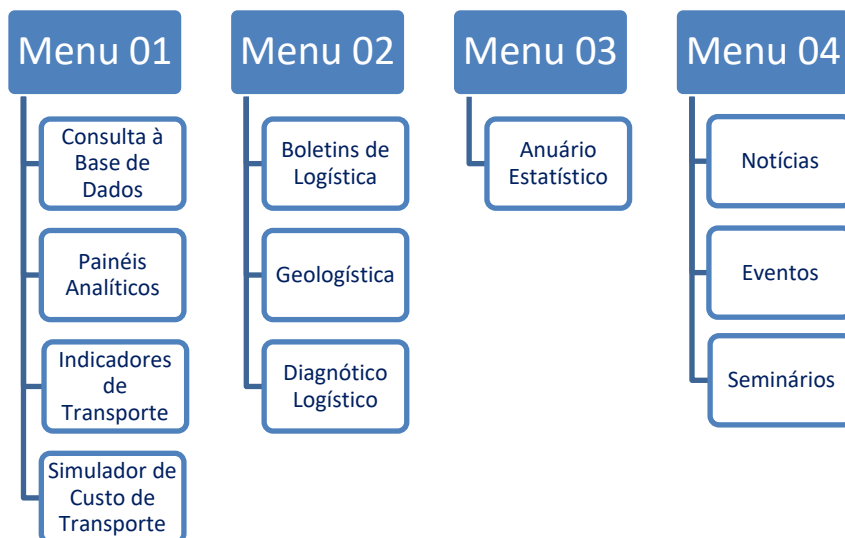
Menu 01

Consulta à Base de Dados

Painéis Analíticos

Indicadores de Transporte

Simulador de Custo de Transporte

Menu 02

Boletins de Logística

Geologística

Diagnótico Logístico

Menu 03

Anuário Estatístico

Menu 04

Notícias

Eventos

Seminários